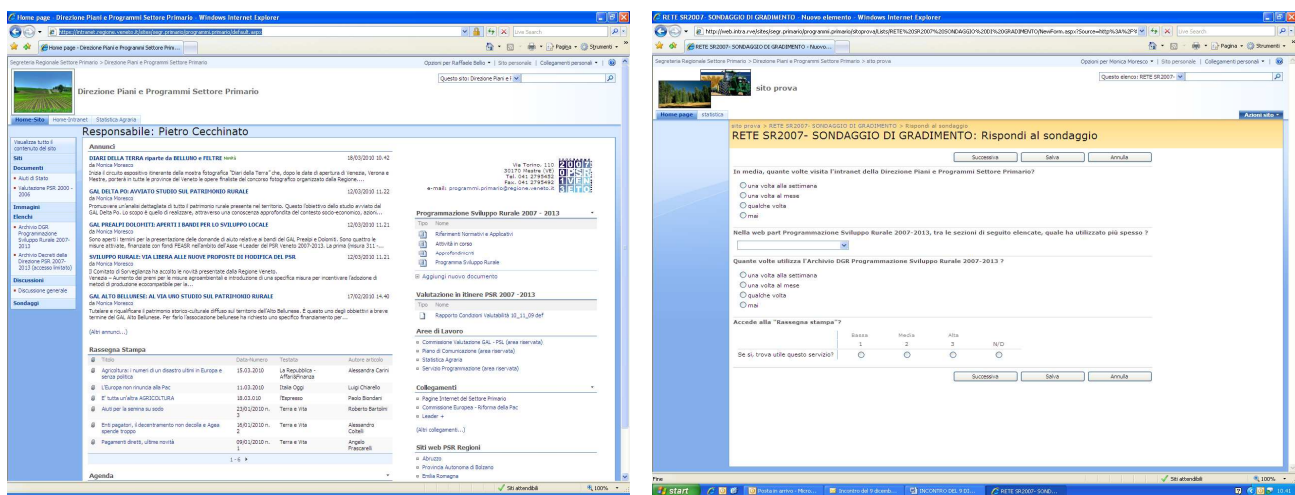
Home page - Direzione Piani e Programmi Settore Primario - Windows Internet Explorer

Home page - Direzione Piani e Programmi Settore Prim...

Segreteria Regionale Settore Primario > Direzione Piani e Programmi Settore Primario

Direzione Piani e Programmi Settore Primario

Home Sito | Home Intranet | Statistica Agraria

Responsabile: Pietro Cecchinato

Visualizza tutto il contenuto del sito
Siti
Documenti
• Aiuti di Stato
• Valutazione PSR 2000 - 2006
Immagini
Elenchi
• Archivio DGR Programmazione Sviluppo Rurale 2007-2013
• Archivio Decreti della Direzione PSR 2007-2013 (accesso limitato)
Discussioni
• Discussione generale
Sondaggi

Annunci

DIARI DELLA TERRA riparte da BELLUNO e FELTRE 18/03/2010 10.42
da Monica Moresco

GAL DELTA PO: AVVIATO STUDIO SUL PATRIMONIO RURALE 12/03/2010 11.22
da Monica Moresco

GAL PREALPI DOLOMITI: APERTI I BANDI PER LO SVILUPPO LOCALE 12/03/2010 11.21
da Monica Moresco

SVILUPPO RURALE: VIA LIBERA ALLE NUOVE PROPOSTE DI MODIFICA DEL PSR 12/03/2010 11.21
da Monica Moresco

GAL ALTO BELLUNESE: AL VIA UNO STUDIO SUL PATRIMONIO RURALE 17/02/2010 14.40
da Monica Moresco

(Altri annunci...)

Via Torino, 110
30170 Mestre (VE)
e-mail: programmi.primario@regione.veneto.it

Programmazione Sviluppo Rurale 2007 - 2013
Riferimenti Normativi e Applicativi
Attività in corso
Approfondimenti
Programma Sviluppo Rurale
Aggiungi nuovo documento

Valutazione in itinere PSR 2007 - 2013
Rapporto Condizioni Valutabilità

Aree di Lavoro
Commissione Valutazione GAL - PSL (area riservata)
Piano di Comunicazione (area riservata)
Statistica Agraria
Servizio Programmazione (area riservata)

Collegamenti
Pagine Internet del Settore Primario
Commissione Europea - Riforma della Pac
Leader +
(Altri collegamenti...)

Siti web PSR Regioni
Abruzzo
Provincia Autonoma di Bolzano
Emilia Romagna

Rassegna Stampa

| Titolo | Data-Numero | Testata | Autore articolo |
|---|---|---|---|
| Agricoltura i numeri di un disastro ultimi in Europa e senza politica | 15.03.2010 | La Repubblica - Affari&Finanza | Alessandra Carini |
| L'Europa non rinuncia alla Pac | 11.03.2010 | Italia Oggi | Luigi Chiarello |
| E' tutta un'altra AGRICOLTURA | 18.03.010 | l'Espresso | Paolo Biondani |
| Aiuti per la semina su sodo | 23/01/2010 n. 3 | Terra e Vita | Roberto Bartolini |
| Enti pagatori, il decentramento non decolla e Agea spende troppo | 16/01/2010 n. 2 | Terra e Vita | Alessandro Coltelli |
| Pagamenti diretti, ultime novità | 09/01/2010 n. 1 | Terra e Vita | Angelo Frascarelli |

Agenda

Siti attendibili 100%

RETE SR2007- SONDAGGIO DI GRADIMENTO - Nuovo elemento - Windows Internet Explorer

sito prova

Home page | statistica

RETE SR2007- SONDAGGIO DI GRADIMENTO: Rispondi al sondaggio

Successiva Salva Annulla

In media, quante volte visita l'intranet della Direzione Piani e Programmi Settore Primario?
una volta alla settimana
una volta al mese
qualche volta
mai

Nella web part Programmazione Sviluppo Rurale 2007-2013, tra le sezioni di seguito elencate, quale ha utilizzato più spesso ?

Quante volte utilizza l'Archivio DGR Programmazione Sviluppo Rurale 2007-2013 ?
una volta alla settimana
una volta al mese
qualche volta
mai

Accede alla "Rassegna stampa"?

| | Bassa 1 | Media 2 | Alta 3 | N/D |
|---|---|---|---|---|
| Se sì, trova utile questo servizio? | ○ | ○ | ○ | ○ |

Successiva Salva Annulla

start | RETE SR2007- SOND... | 10.41